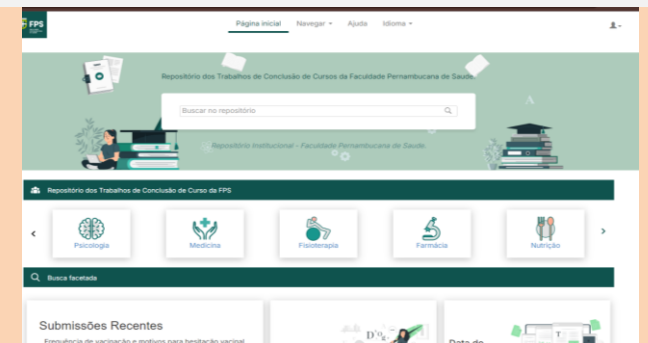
FPS

Página inicial Navegar Ajuda Idioma

Repositório dos Trabalhos de Conclusão de Cursos da Faculdade Pernambucana de Saúde.

Buscar no repositório

Repositório Institucional - Faculdade Pernambucana de Saúde.

Repositório dos Trabalhos de Conclusão de Curso da FPS

Psicologia
Medicina
Fisioterapia
Farmácia
Nutrição

Busca facetada

Submissões Recentes

Frequência de vacinação e motivos para hesitação vacinal

Data de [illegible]